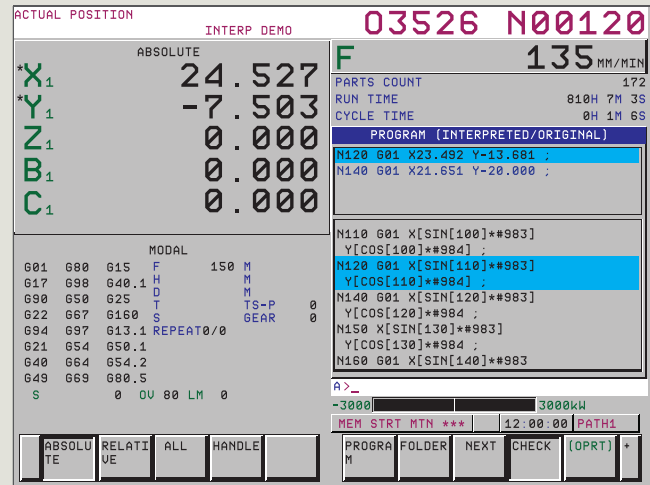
ACTUAL POSITION
INTERP DEMO
O3526 N00120

ABSOLUTE

| | |
|---|---|
| *X1 | 24.527 |
| *Y1 | -7.503 |
| Z1 | 0.000 |
| B1 | 0.000 |
| C1 | 0.000 |

F 135 MM/MIN

| | |
|---|---|
| PARTS COUNT | 172 |
| RUN TIME | 810H 7M 3S |
| CYCLE TIME | 0H 1M 6S |

PROGRAM (INTERPRETED/ORIGINAL)

N120 G01 X23.492 Y-13.681 ;
N140 G01 X21.651 Y-20.000 ;

N110 G01 X[SIN[100]*#983]
Y[COS[100]*#984] ;
N120 G01 X[SIN[110]*#983]
Y[COS[110]*#984] ;
N140 G01 X[SIN[120]*#983]
Y[COS[120]*#984] ;
N150 X[SIN[130]*#983]
Y[COS[130]*#984] ;
N160 G01 X[SIN[140]*#983

MODAL

| | | | | | | | |
|---|---|---|---|---|---|---|---|
| G01 | G80 | G15 | F | 150 | M | | |
| G17 | G98 | G40.1 | H | | M | | |
| G90 | G50 | G25 | D | | M | | |
| G22 | G67 | G160 | T | | TS-P | 0 | |
| G94 | G97 | G13.1 | S | | GEAR | 0 | |
| G21 | G54 | G50.1 | REPEAT0/0 | | | | |
| G40 | G64 | G54.2 | | | | | |
| G49 | G69 | G80.5 | | | | | |

S 0 OV 80 LM 0

A>_

-3000 3000kW

MEM STRT MTN *** 12:00:00 PATH1

ABSOLUTE RELATIVE ALL HANDLE PROGRAM FOLDER NEXT CHECK (OPRT) +